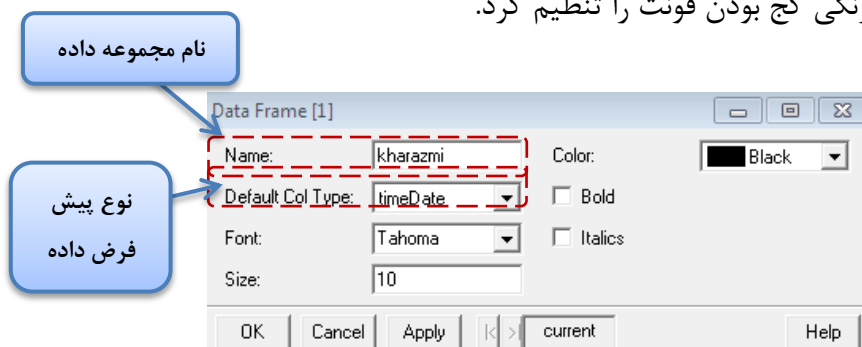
ویژگی کج بودن فونت را تنظیم کرد.

نام مجموعه داده

نوع پیش فرض داده

Data Frame [1]

Name: kharazmi

Color: Black

Default Col Type: timeDate

Bold

Font: Tahoma

Italics

Size: 10

OK Cancel Apply current Help